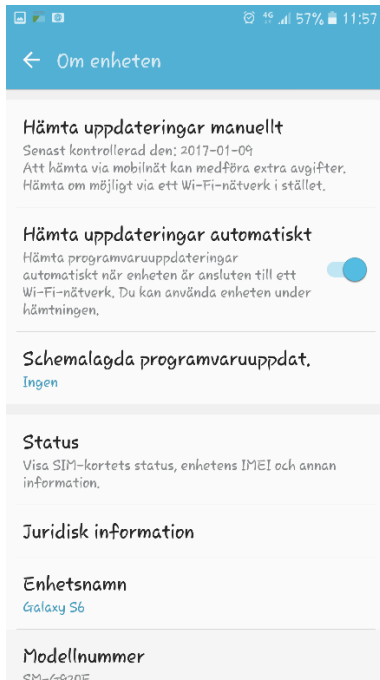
57% 11:57

Om enheten

Hämta uppdateringar manuellt
Senast kontrollerad den: 2017-01-09
Att hämta via mobilnät kan medföra extra avgifter. Hämta om möjligt via ett Wi-Fi-nätverk i stället.

Hämta uppdateringar automatiskt
Hämta programvaruuppdateringar automatiskt när enheten är ansluten till ett Wi-Fi-nätverk. Du kan använda enheten under hämtningen.

Schemalagda programvaruuppdat.
Ingen

Status
Visa SIM-kortets status, enhetens IMEI och annan information.

Juridisk information

Enhetsnamn
Galaxy S6

Modellnummer
SM-G920F